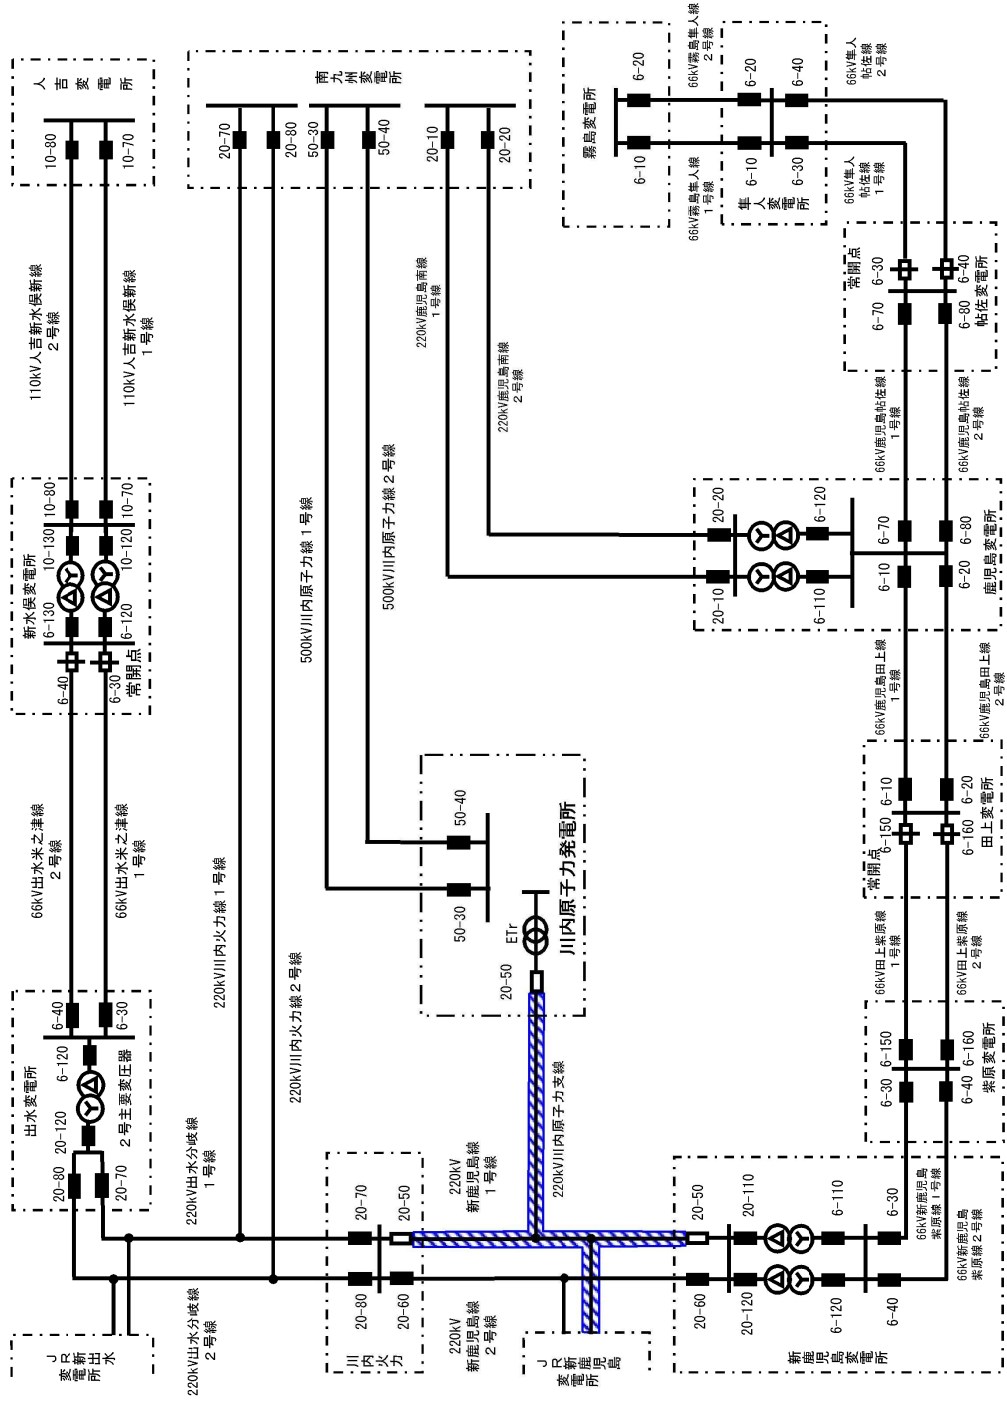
人吉変電所
10-80
10-70

110kV人吉新水俣新線 2号線
110kV人吉新水俣新線 1号線

新水俣変電所
10-80
10-70
10-130
10-120
6-130
6-120
6-40
6-30
常開点

66kV出水米之津線 2号線
66kV出水米之津線 1号線

出水変電所
6-40
6-30
6-120
20-120
2号主要変圧器
20-80
20-70

220kV出水分岐線 1号線
220kV出水分岐線 2号線

JR新出水変電所

南九州変電所
20-70
20-80
50-30
50-40
20-10
20-20

220kV川内火力線 1号線
220kV川内火力線 2号線
500kV川内原子力線 1号線
500kV川内原子力線 2号線

川内原子力発電所
50-40
50-30
ETr
20-50

220kV川内原子力支線

220kV新鹿児島線 1号線
220kV新鹿児島線 2号線

川内火力
20-70
20-50
20-80
20-60

JR新鹿児島変電所

220kV鹿児島南線 1号線
220kV鹿児島南線 2号線

霧島変電所
6-20
6-10

66kV霧島隼人線 2号線
66kV霧島隼人線 1号線

隼人変電所
6-20
6-40
6-10
6-30

66kV隼人帖佐線 2号線
66kV隼人帖佐線 1号線

常開点
6-30
6-40
6-70
6-80
帖佐変電所

66kV鹿児島帖佐線 1号線
66kV鹿児島帖佐線 2号線

鹿児島変電所
20-20
20-10
6-120
6-110
6-70
6-80
6-10
6-20

66kV鹿児島田上線 1号線
66kV鹿児島田上線 2号線

田上変電所
6-10
6-20
6-150
6-160
常開点

66kV田上紫原線 1号線
66kV田上紫原線 2号線

紫原変電所
6-150
6-160
6-30
6-40

新鹿児島変電所
20-50
20-110
6-110
6-30
20-60
20-120
6-120
6-40

66kV新鹿児島紫原線 1号線
66kV新鹿児島紫原線 2号線